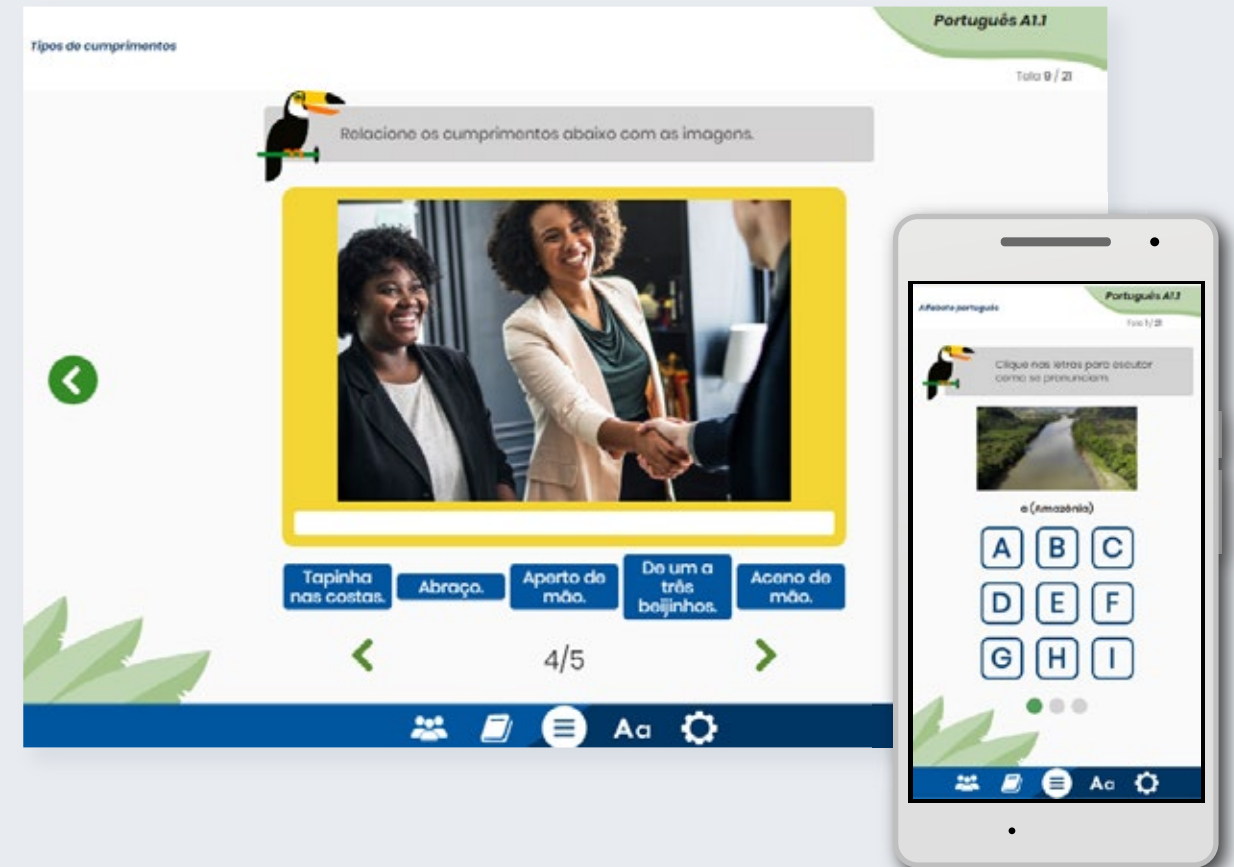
Tipos de cumprimentos

Português A1.1

Tela 9 / 21

Relacione os cumprimentos abaixo com as imagens.

Tapinha nas costas.

Abraço.

Aperto de mão.

De um a três beijinhos.

Aceno de mão.

4/5

Aa

Alfabeto português

Português A1.1

Tela 1/21

Clique nas letras para escutar como se pronunciam.

a (Amazônia)

A B C
D E F
G H I

Aa